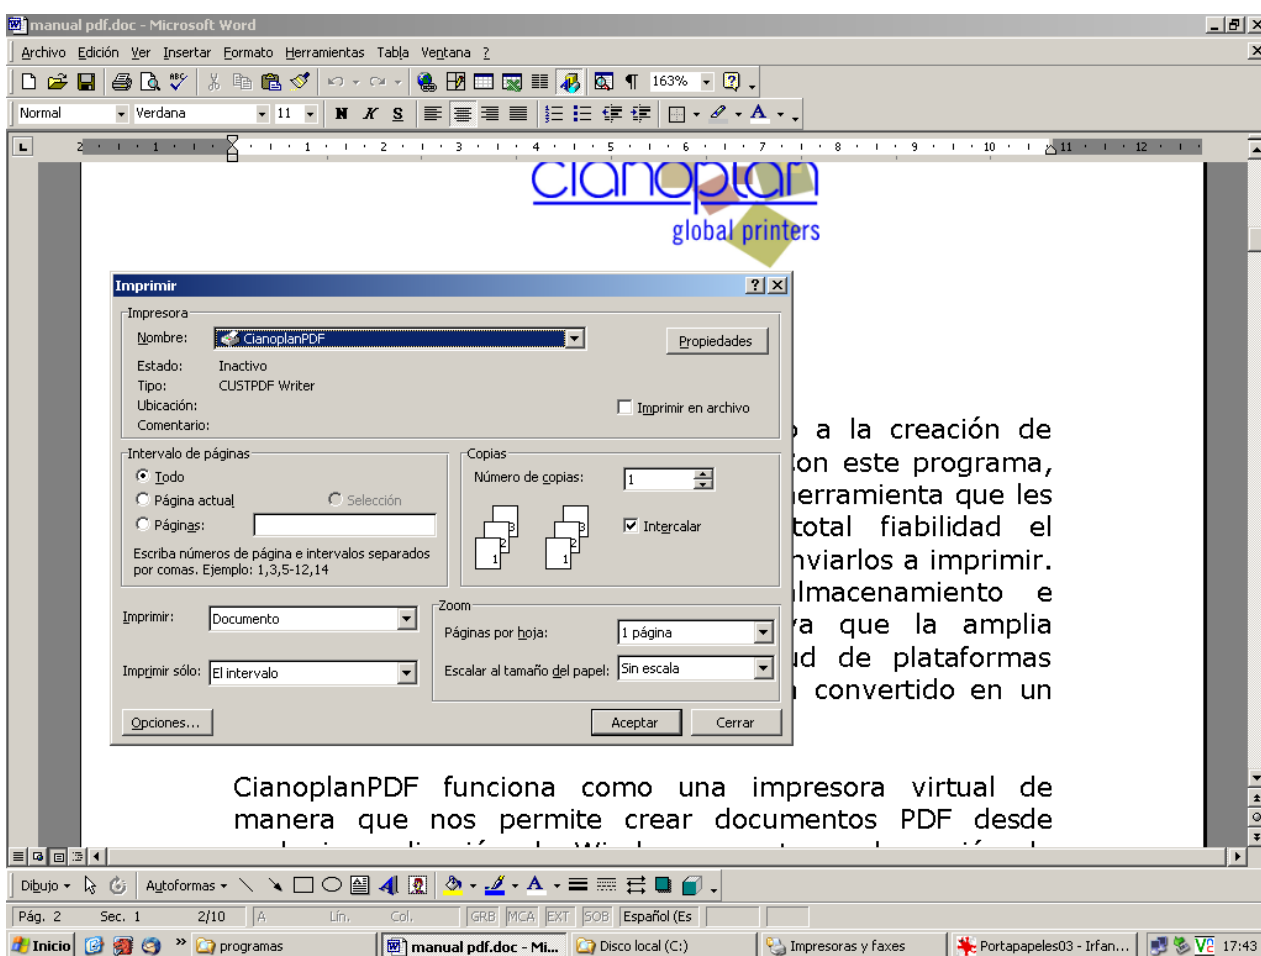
manual pdf.doc - Microsoft Word

Archivo Edición Ver Insertar Formato Herramientas Tabla Ventana ?

163%

Normal Verdana 11 N K S

cianoplan
global printers

Imprimir

Impresora
Nombre: CianoplanPDF
Propiedades
Estado: Inactivo
Tipo: CUSTPDF Writer
Ubicación:
Comentario:
Imprimir en archivo

Intervalo de páginas
Todo
Página actual
Selección
Páginas:
Escriba números de página e intervalos separados por comas. Ejemplo: 1,3,5-12,14

Copias
Número de copias: 1
Intercalar

Imprimir: Documento
Imprimir sólo: El intervalo

Zoom
Páginas por hoja: 1 página
Escalar al tamaño del papel: Sin escala

Opciones... Aceptar Cerrar

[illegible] a la creación de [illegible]on este programa, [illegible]erramienta que les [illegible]total fiabilidad el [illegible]nviarlos a imprimir. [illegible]lmacenamiento e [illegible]a que la amplia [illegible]d de plataformas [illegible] convertido en un

CianoplanPDF funciona como una impresora virtual de manera que nos permite crear documentos PDF desde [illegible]

Dibujo Autoformas

Pág. 2 Sec. 1 2/10 A Lín. Col. GRB MCA EXT SOB Español (Es

Inicio programas manual pdf.doc - Mi... Disco local (C:) Impresoras y faxes Portapapeles03 - Irfan... 17:43